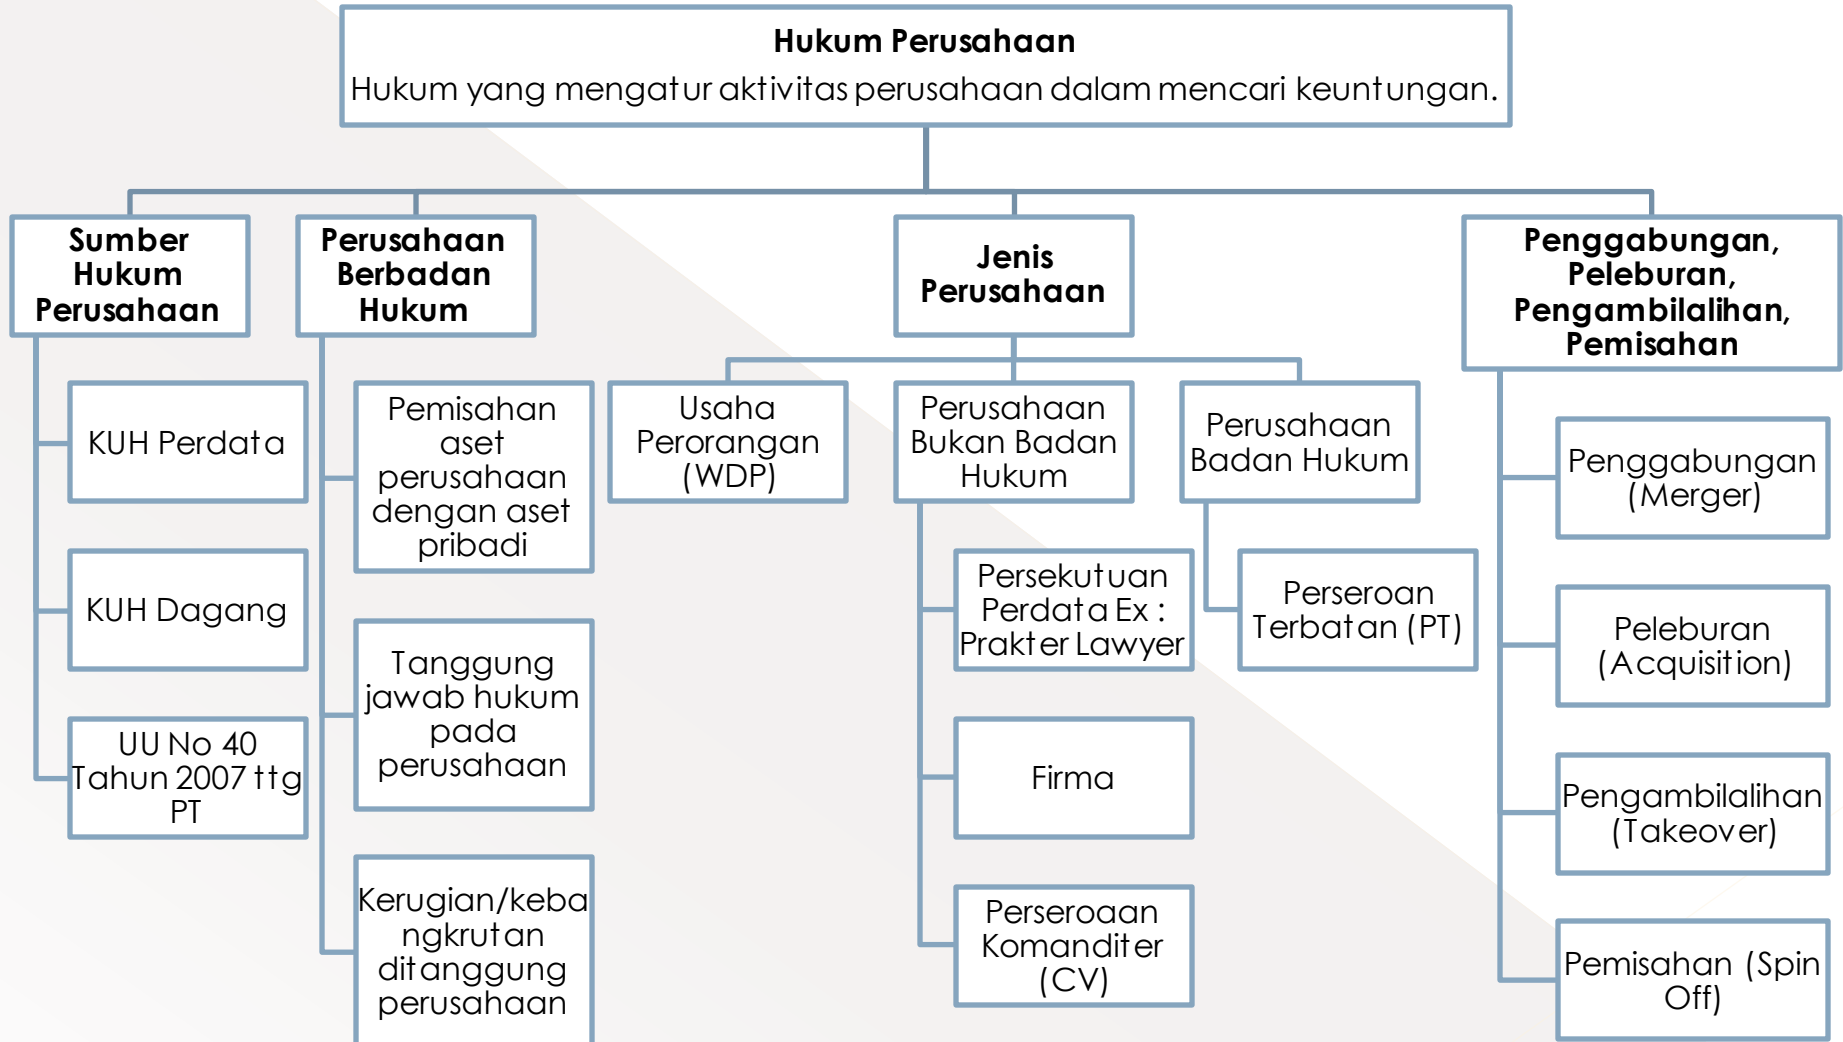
**Hukum Perusahaan**
Hukum yang mengatur aktivitas perusahaan dalam mencari keuntungan.

**Sumber Hukum Perusahaan**

KUH Perdata

KUH Dagang

UU No 40 Tahun 2007 ttg PT

**Perusahaan Berbadan Hukum**

Pemisahan aset perusahaan dengan aset pribadi

Tanggung jawab hukum pada perusahaan

Kerugian/kebangkrutan ditanggung perusahaan

**Jenis Perusahaan**

Usaha Perorangan (WDP)

Perusahaan Bukan Badan Hukum

Persekutuan Perdata Ex : Prakter Lawyer

Firma

Perseroaan Komanditer (CV)

Perusahaan Badan Hukum

Perseroan Terbatan (PT)

**Penggabungan, Peleburan, Pengambilalihan, Pemisahan**

Penggabungan (Merger)

Peleburan (Acquisition)

Pengambilalihan (Takeover)

Pemisahan (Spin Off)